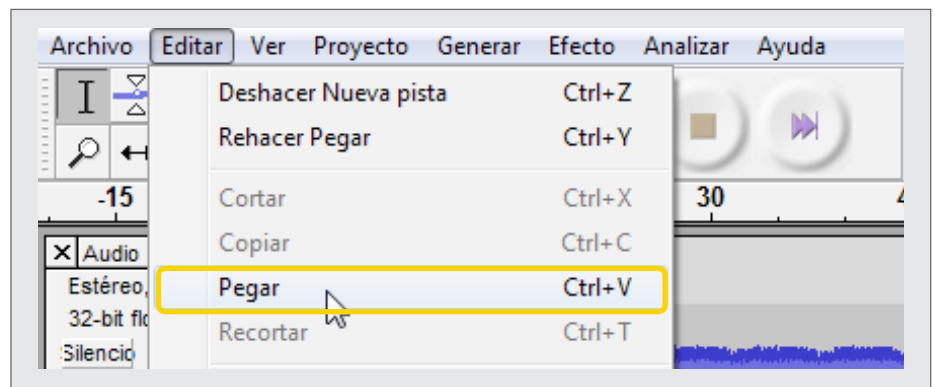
Archivo Editar Ver Proyecto Generar Efecto Analizar Ayuda

Deshacer Nueva pista Ctrl+Z
Rehacer Pegar Ctrl+Y
Cortar Ctrl+X
Copiar Ctrl+C
Pegar Ctrl+V
Recortar Ctrl+T

-15
30
4

Audio
Estéreo,
32-bit flo
Silencio